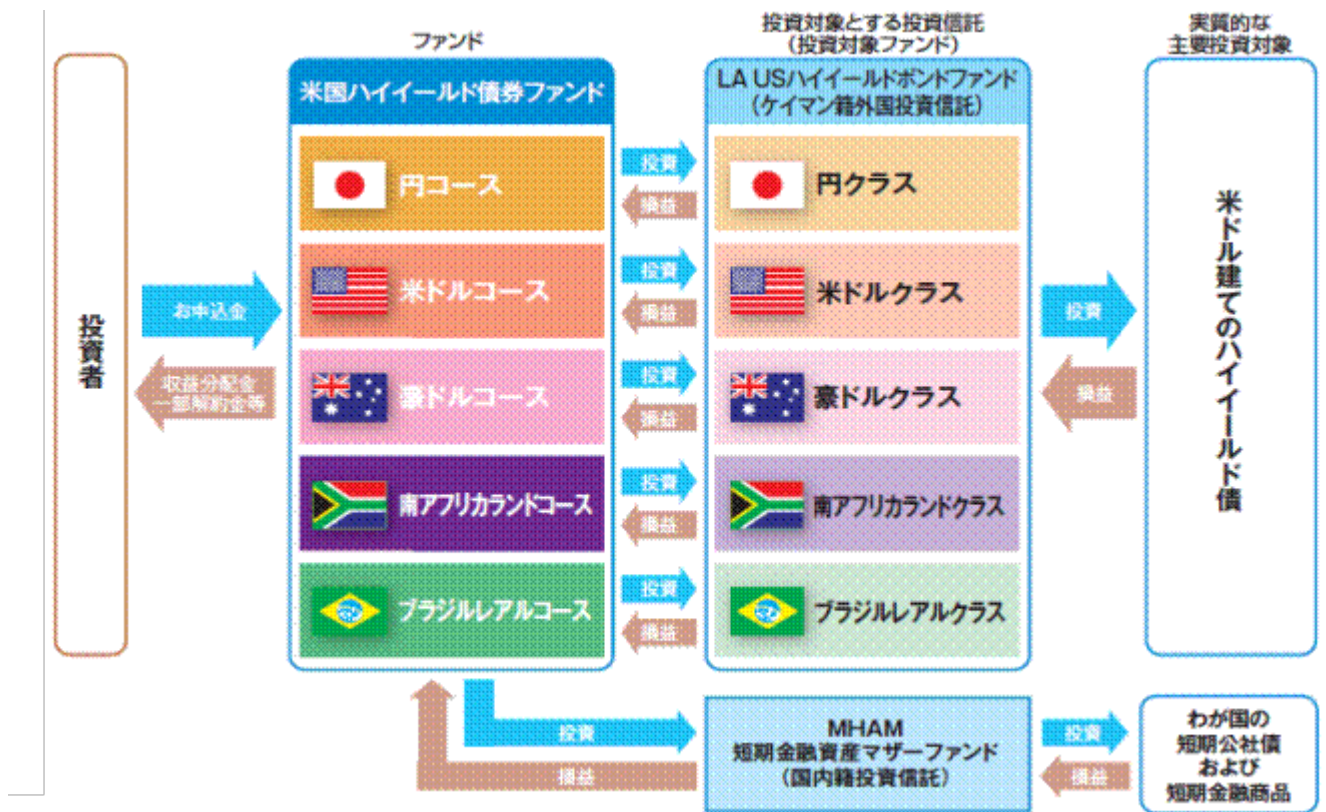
投資者

お申込金

収益分配金
一部解約金等

ファンド

米国ハイイールド債券ファンド

円コース

米ドルコース

豪ドルコース

南アフリカランドコース

ブラジルレアルコース

投資
損益

投資
損益

投資
損益

投資
損益

投資
損益

投資対象とする投資信託
（投資対象ファンド）

LA USハイイールドボンドファンド
（ケイマン籍外国投資信託）

円クラス

米ドルクラス

豪ドルクラス

南アフリカランドクラス

ブラジルレアルクラス

投資
損益

実質的な
主要投資対象

米ドル建てのハイイールド債

投資
損益

MHAM
短期金融資産マザーファンド
（国内籍投資信託）

投資
損益

わが国の
短期公社債
および
短期金融商品